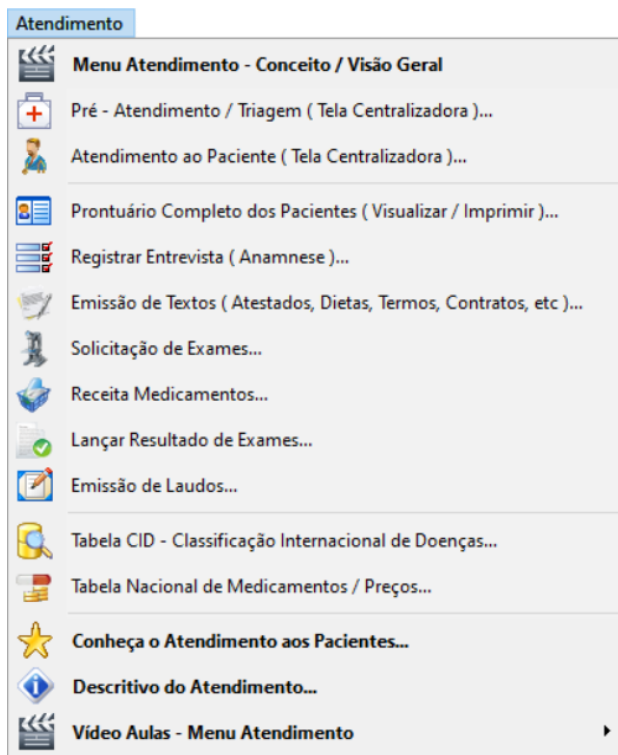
Atendimento

Menu Atendimento - Conceito / Visão Geral

Pré - Atendimento / Triagem ( Tela Centralizadora )...

Atendimento ao Paciente ( Tela Centralizadora )...

Prontuário Completo dos Pacientes ( Visualizar / Imprimir )...

Registrar Entrevista ( Anamnese )...

Emissão de Textos ( Atestados, Dietas, Termos, Contratos, etc )...

Solicitação de Exames...

Receita Medicamentos...

Lançar Resultado de Exames...

Emissão de Laudos...

Tabela CID - Classificação Internacional de Doenças...

Tabela Nacional de Medicamentos / Preços...

Conheça o Atendimento aos Pacientes...

Descritivo do Atendimento...

Vídeo Aulas - Menu Atendimento